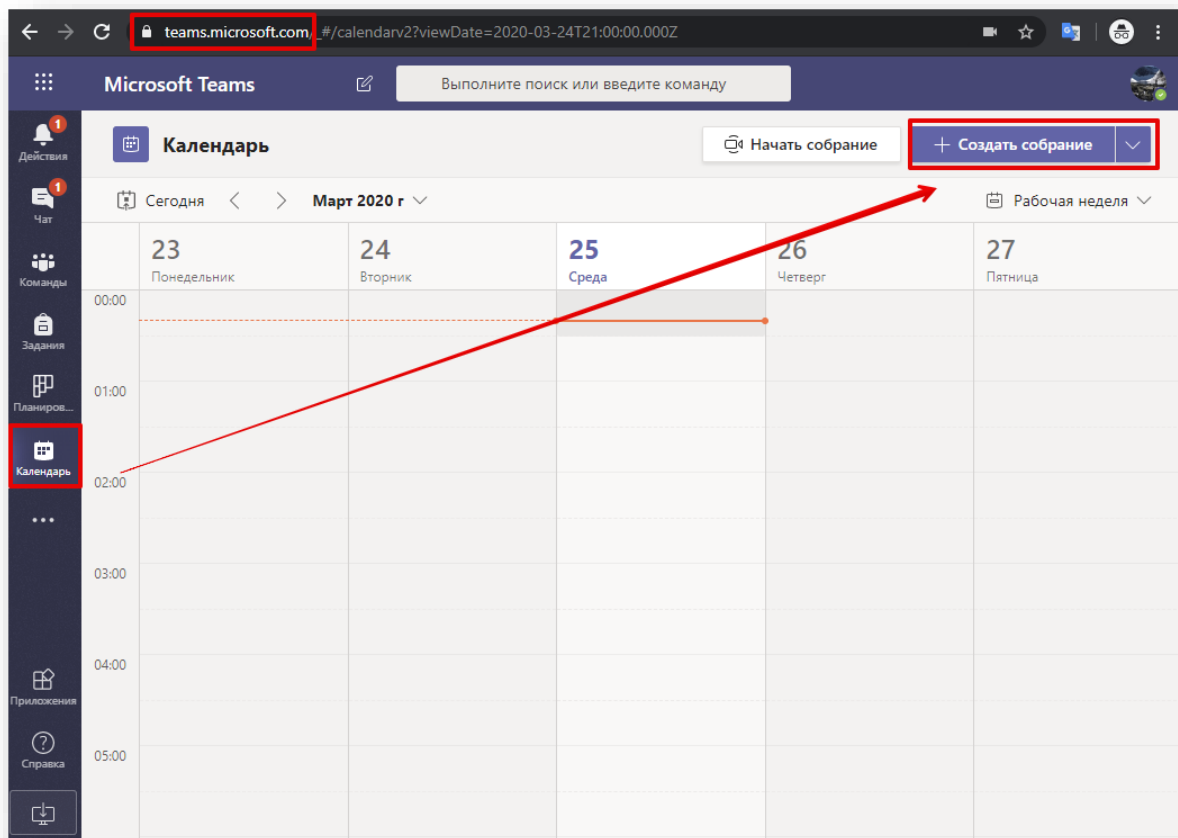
teams.microsoft.com/_#/calendarv2?viewDate=2020-03-24T21:00:00.000Z

Microsoft Teams

Выполните поиск или введите команду

1
Действия

1
Чат

Команды

Задания

Планиров...

Календарь

...

Приложения

Справка

Календарь

Начать собрание

+ Создать собрание

Сегодня

Март 2020 г

Рабочая неделя

| | 23 Понедельник | 24 Вторник | 25 Среда | 26 Четверг | 27 Пятница |
|---|---|---|---|---|---|
| 00:00 | | | | | |
| 01:00 | | | | | |
| 02:00 | | | | | |
| 03:00 | | | | | |
| 04:00 | | | | | |
| 05:00 | | | | | |